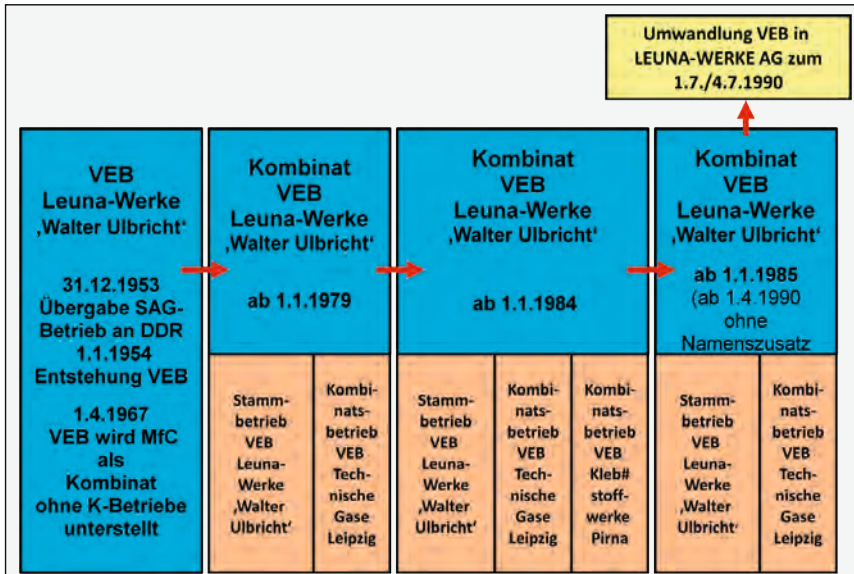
Umwandlung VEB in LEUNA-WERKE AG zum 1.7./4.7.1990

VEB Leuna-Werke ‚Walter Ulbricht‘

31.12.1953 Übergabe SAG-Betrieb an DDR 1.1.1954 Entstehung VEB

1.4.1967 VEB wird MfC als Kombinat ohne K-Betriebe unterstellt

Kombinat VEB Leuna-Werke ‚Walter Ulbricht‘

ab 1.1.1979

Stammbetrieb VEB Leuna-Werke ‚Walter Ulbricht‘

Kombinatsbetrieb VEB Technische Gase Leipzig

Kombinat VEB Leuna-Werke ‚Walter Ulbricht‘

ab 1.1.1984

Stammbetrieb VEB Leuna-Werke ‚Walter Ulbricht‘

Kombinatsbetrieb VEB Technische Gase Leipzig

Kombinatsbetrieb VEB Kleb# stoffwerke Pirna

Kombinat VEB Leuna-Werke ‚Walter Ulbricht‘

ab 1.1.1985 (ab 1.4.1990 ohne Namenszusatz

Stammbetrieb VEB Leuna-Werke ‚Walter Ulbricht‘

Kombinatsbetrieb VEB Technische Gase Leipzig